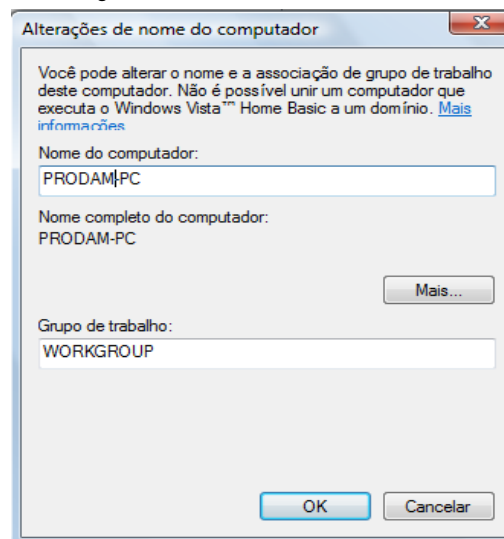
Alterações de nome do computador

Você pode alterar o nome e a associação de grupo de trabalho deste computador. Não é possível unir um computador que executa o Windows Vista™ Home Basic a um domínio. Mais informações

Nome do computador:

PRODAM-PC

Nome completo do computador:

PRODAM-PC

Mais...

Grupo de trabalho:

WORKGROUP

OK

Cancelar